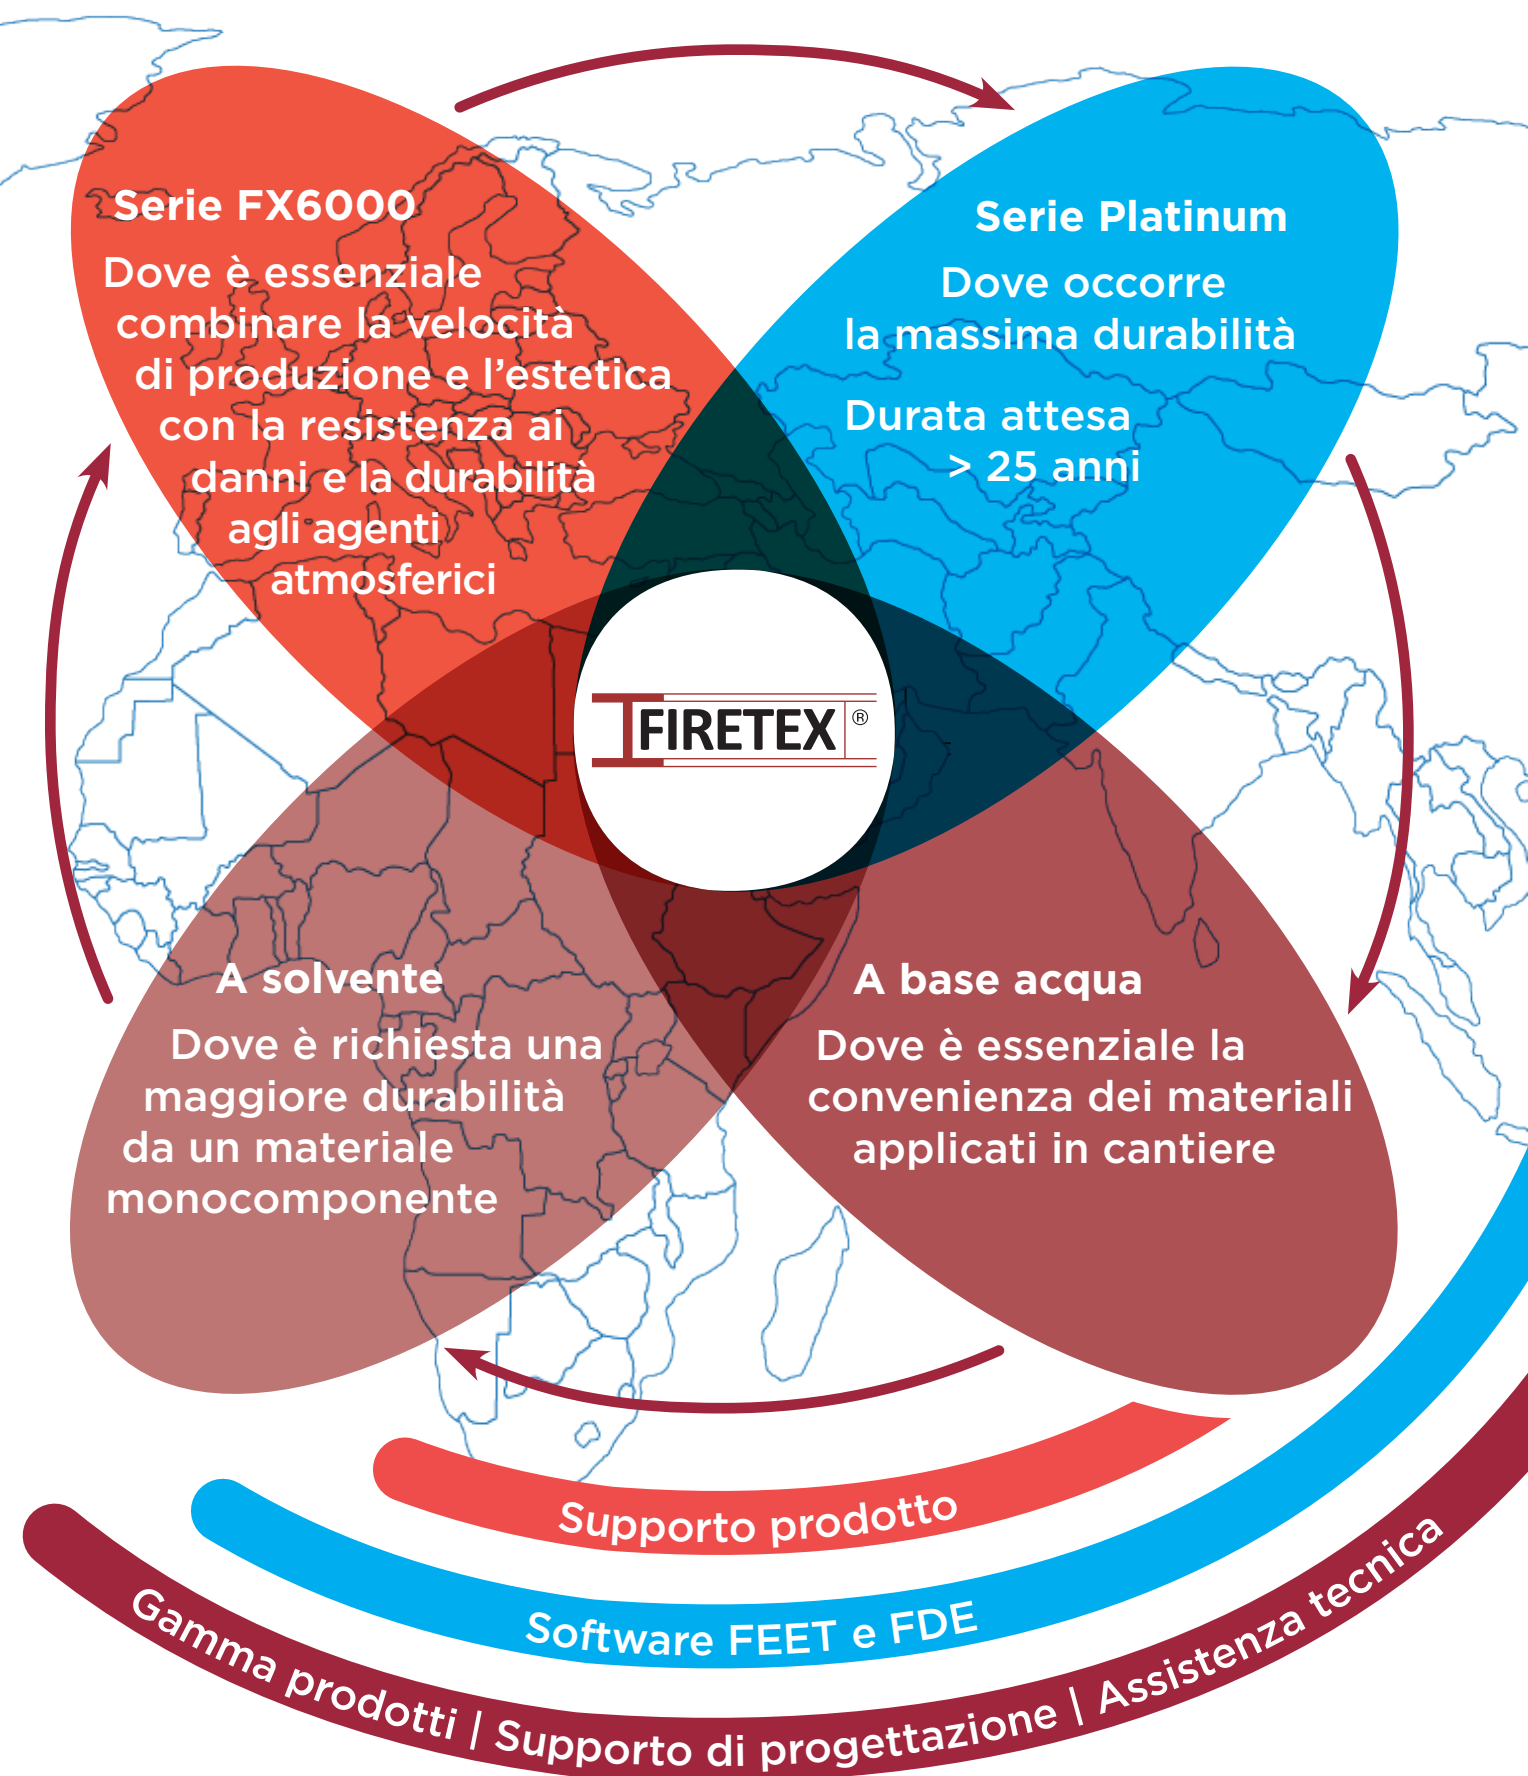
Serie FX6000

Dove è essenziale combinare la velocità di produzione e l'estetica con la resistenza ai danni e la durabilità agli agenti atmosferici

Serie Platinum

Dove occorre la massima durabilità

Durata attesa > 25 anni

FIRETEX®

A solvente

Dove è richiesta una maggiore durabilità da un materiale monocomponente

A base acqua

Dove è essenziale la convenienza dei materiali applicati in cantiere

Supporto prodotto

Software FEET e FDE

Gamma prodotti | Supporto di progettazione | Assistenza tecnica